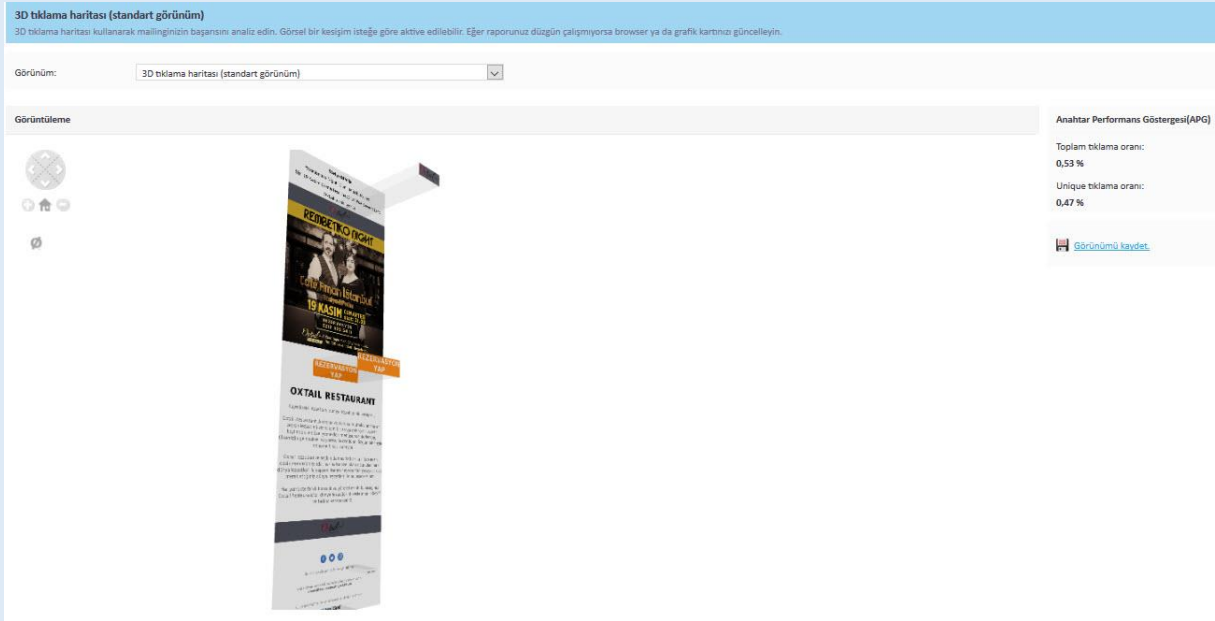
3D tıklama haritası (standart görünüm)
3D tıklama haritası kullanarak mailinginizin başarısını analiz edin. Görsel bir kesişim isteğe göre aktive edilebilir. Eğer raporunuz düzgün çalışmıyorsa browser ya da grafik kartınızı güncelleyin.

Görünüm: 3D tıklama haritası (standart görünüm)

Görüntüleme

Anahtar Performans Göstergesi(APG)

Toplam tıklama oranı:
0,53 %

Unique tıklama oranı:
0,47 %

Görünümü kaydet.

REMBETIKO NIGHT

19 KASIM

REZERVASYON YAP

REZERVASYON YAP

OXTAIL RESTAURANT

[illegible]